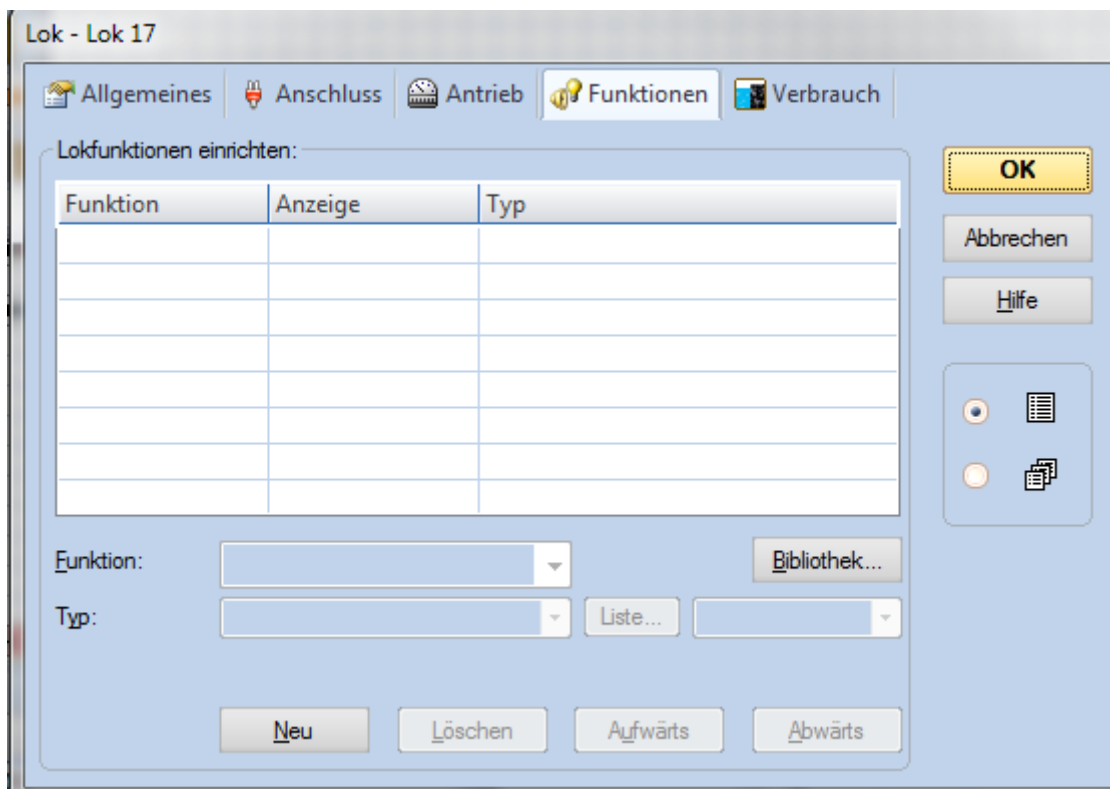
Lok - Lok 17

Allgemeines | Anschluss | Antrieb | Funktionen | Verbrauch

Lokfunktionen einrichten:

| Funktion | Anzeige | Typ |
|---|---|---|
| | | |

Funktion:

Bibliothek...

Typ:

Liste...

Neu

Löschen

Aufwärts

Abwärts

OK

Abbrechen

Hilfe